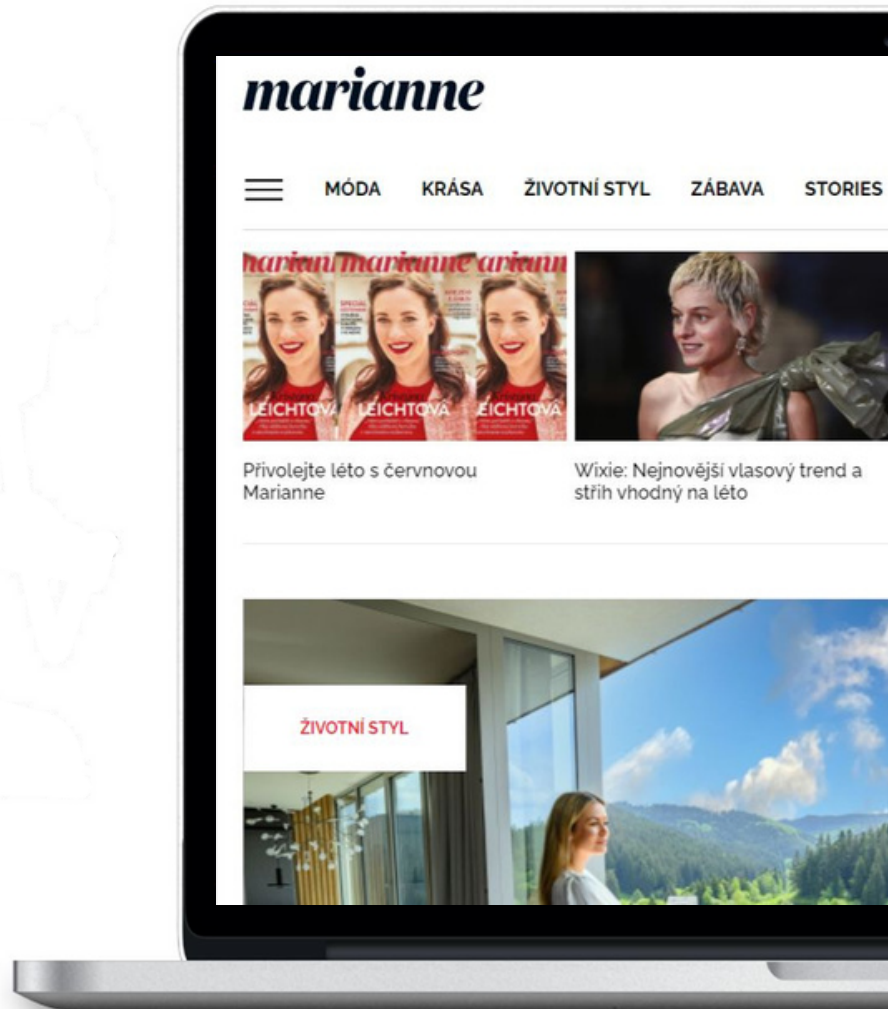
marianne

MÓDA KRÁSA ŽIVOTNÍ STYL ZÁBAVA STORIES

marianne marianne marianne
LEICHTOVÁ LEICHTOVÁ LEICHTOVÁ

Přivolejte léto s červnovou Marianne

Wixie: Nejnovější vlasový trend a střih vhodný na léto

ŽIVOTNÍ STYL